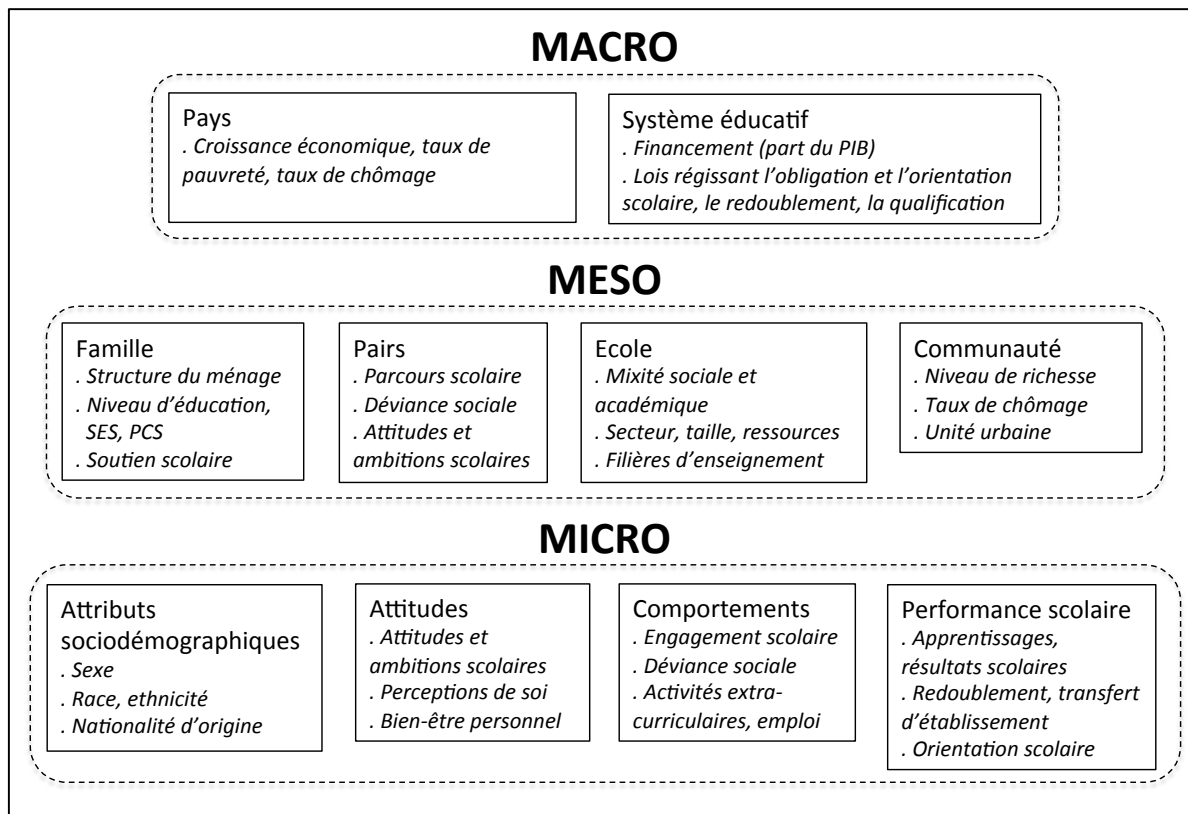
MACRO

Pays
. Croissance économique, taux de pauvreté, taux de chômage

Système éducatif
. Financement (part du PIB)
. Lois régissant l'obligation et l'orientation scolaire, le redoublement, la qualification

MESO

Famille
. Structure du ménage
. Niveau d'éducation, SES, PCS
. Soutien scolaire

Pairs
. Parcours scolaire
. Déviance sociale
. Attitudes et ambitions scolaires

Ecole
. Mixité sociale et académique
. Secteur, taille, ressources
. Filières d'enseignement

Communauté
. Niveau de richesse
. Taux de chômage
. Unité urbaine

MICRO

Attributs sociodémographiques
. Sexe
. Race, ethnicité
. Nationalité d'origine

Attitudes
. Attitudes et ambitions scolaires
. Perceptions de soi
. Bien-être personnel

Comportements
. Engagement scolaire
. Déviance sociale
. Activités extra-curriculaires, emploi

Performance scolaire
. Apprentissages, résultats scolaires
. Redoublement, transfert d'établissement
. Orientation scolaire